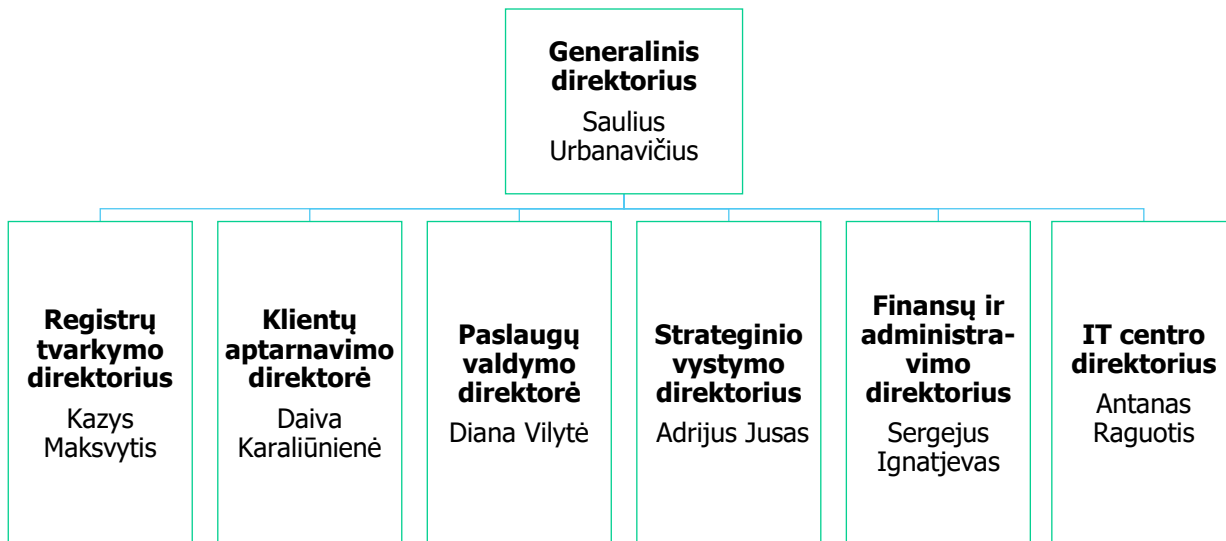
Generalinis direktorius
Saulius Urbanavičius

Registrų tvarkymo direktorius
Kazys Maksvytis

Klientų aptarnavimo direktorė
Daiva Karaliūnienė

Paslaugų valdymo direktorė
Diana Vilytė

Strateginio vystymo direktorius
Adrijus Jusas

Finansų ir administravimo direktorius
Sergejus Ignatjevas

IT centro direktorius
Antanas Raguotis